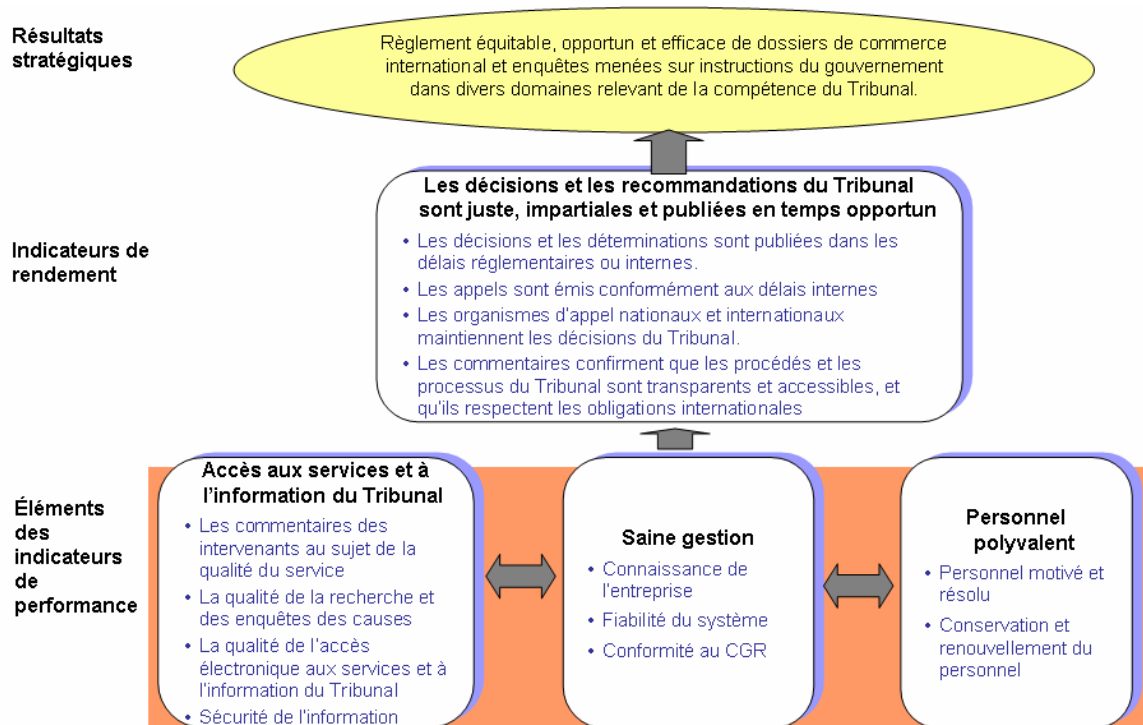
Résultats stratégiques

Règlement équitable, opportun et efficace de dossiers de commerce international et enquêtes menées sur instructions du gouvernement dans divers domaines relevant de la compétence du Tribunal.

Indicateurs de rendement

Les décisions et les recommandations du Tribunal sont juste, impartiales et publiées en temps opportun

• Les décisions et les déterminations sont publiées dans les délais réglementaires ou internes.
• Les appels sont émis conformément aux délais internes
• Les organismes d'appel nationaux et internationaux maintiennent les décisions du Tribunal.
• Les commentaires confirment que les procédés et les processus du Tribunal sont transparents et accessibles, et qu'ils respectent les obligations internationales

Éléments des indicateurs de performance

Accès aux services et à l'information du Tribunal

• Les commentaires des intervenants au sujet de la qualité du service
• La qualité de la recherche et des enquêtes des causes
• La qualité de l'accès électronique aux services et à l'information du Tribunal
• Sécurité de l'information

Saine gestion

• Connaissance de l'entreprise
• Fiabilité du système
• Conformité au CGR

Personnel polyvalent

• Personnel motivé et résolu
• Conservation et renouvellement du personnel